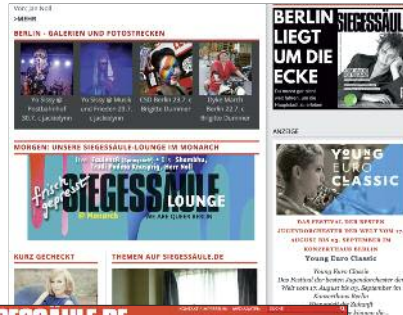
Von Jan Noll
>MEHR

BERLIN - GALERIEN UND FOTOSTRECKEN

Yo Sissy at Prollbahnhof 30.7. c.Jacsolynn
Yo Sissy at Musik und Frieden 29.7. c.Jacsolynn
CSD Berlin 23.7. c Brigitte Dummer
Dyke March Berlin 22.7. c Brigitte Dummer

MORGEN: UNSERE SIEGESSÄULE-LOUNGE IM MONARCH

frisch gepresst
SIEGESSÄULE LOUNGE
im Monarch

KURZ GECHECKT

THEMEN AUF SIEGESSÄULE.DE

BERLIN LIEGT UM DIE ECKE

SIEGESSÄULE

ANZEIGE

YOUNG EURO CLASSIC

DAS FESTIVAL DER BESTEN JUGENDORCHESTER DER WELT VOM 17. AUGUST BIS 03. SEPTEMBER IM KONZERTHAUS BERLIN

Young Euro Classic

SIEGESSÄULE.DE